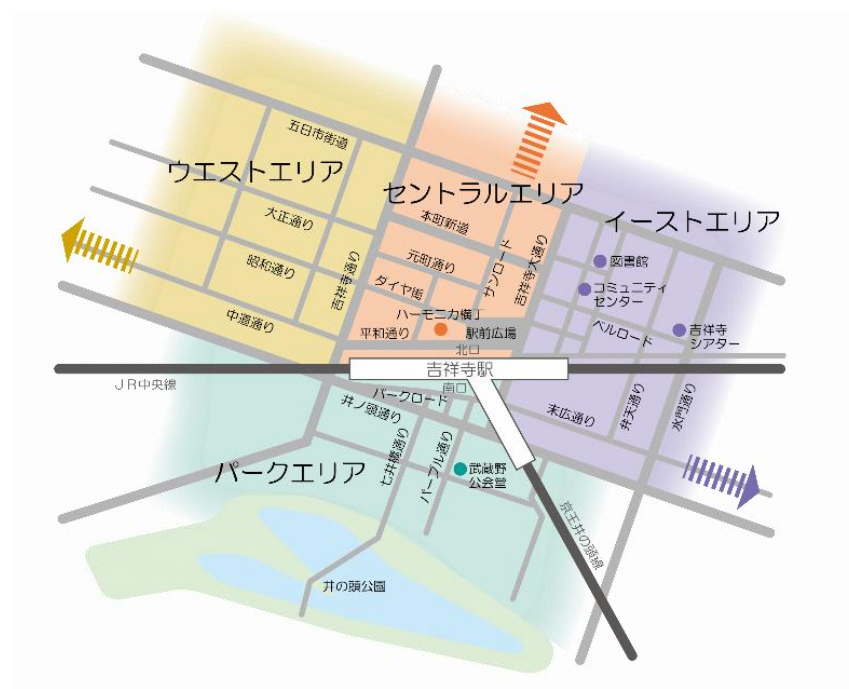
五日市街道
ウエストエリア
セントラルエリア
イーストエリア
本町新道
大正通り
元町通り
サンロード
吉祥寺大通り
図書館
昭和通り
吉祥寺通り
ダイヤ街
コミュニティセンター
ハーモニカ横丁
中道通り
平和通り
駅前広場
ベルロード
吉祥寺シアター
北口
吉祥寺駅
JR中央線
南口
パークロード
井ノ頭通り
末広通り
井天通り
水門通り
七井橋通り
パーブル通り
武蔵野公会堂
パークエリア
京王井の頭線
井の頭公園